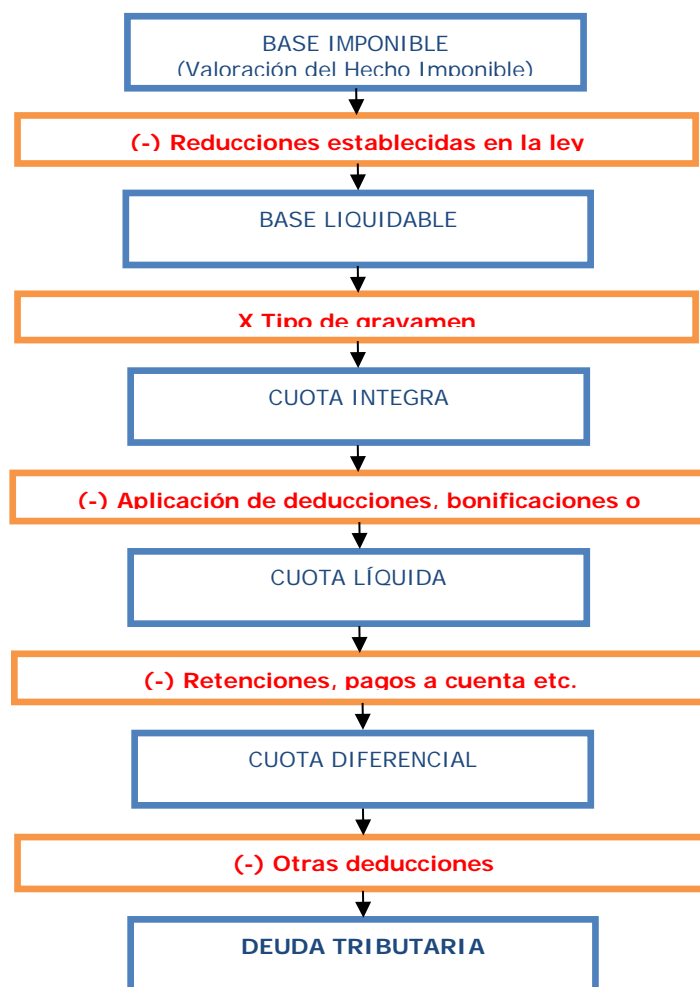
BASE IMPONIBLE
(Valoración del Hecho Imponible)

(-) Reducciones establecidas en la ley

BASE LIQUIDABLE

X Tipo de gravamen

CUOTA INTEGRA

(-) Aplicación de deducciones, bonificaciones o

CUOTA LÍQUIDA

(-) Retenciones, pagos a cuenta etc.

CUOTA DIFERENCIAL

(-) Otras deducciones

DEUDA TRIBUTARIA